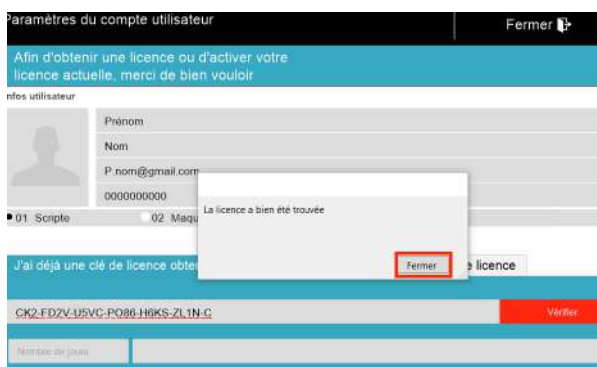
Paramètres du compte utilisateur

Fermer

Afin d'obtenir une licence ou d'activer votre licence actuelle, merci de bien vouloir

nfos utilisateur

Prénom

Nom

P.nom@gmail.com

0000000000

01 Scripte

02 Maqu

La licence a bien été trouvée

Fermer

J'ai déjà une clé de licence obte

e licence

CK2-FD2V-U5VC-PO86-H6KS-ZL1N-C

Vérifier

Nombre de jours